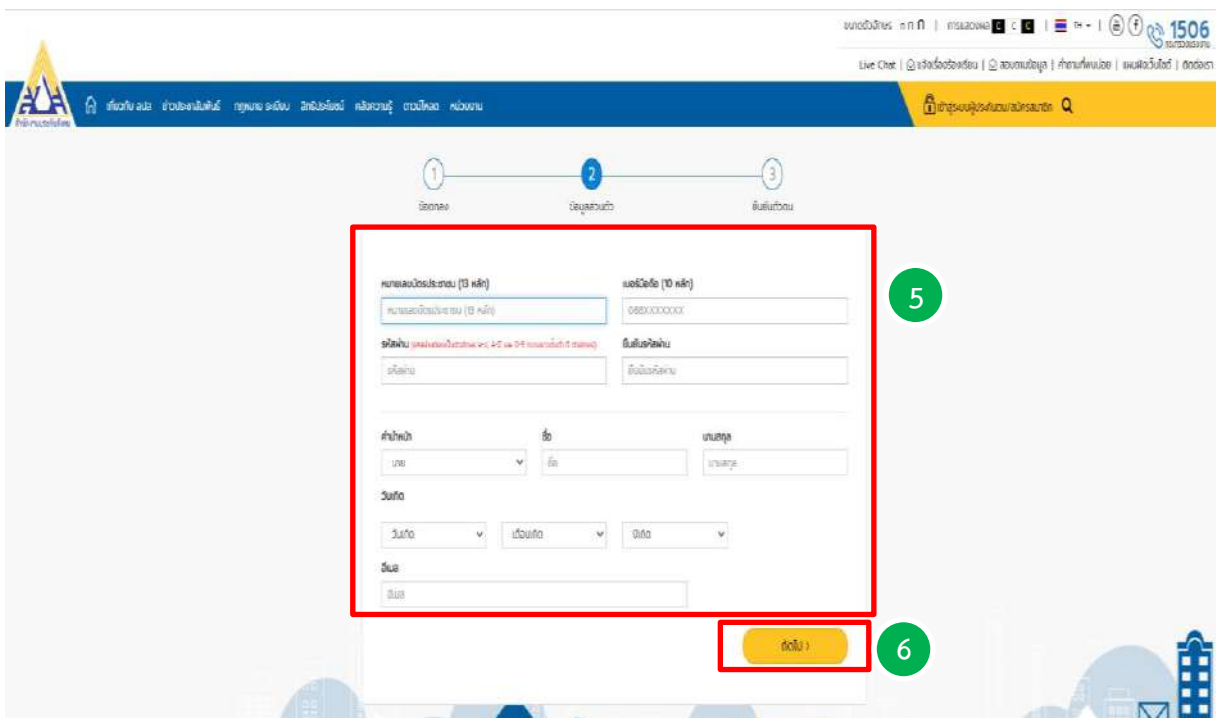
ขนาดตัวอักษร ก ก ก | การแสดงผล C C C | TH | 1506

Live Chat | แจ้งเรื่องร้องเรียน | สอบถามข้อมูล | คำถามที่พบบ่อย | แผนผังเว็บไซต์ | ติดต่อเรา

เกี่ยวกับ สปส. ข่าวประชาสัมพันธ์ กฎหมาย ระเบียบ สิทธิประโยชน์ คลังความรู้ ดาวน์โหลด หน่วยงาน

เข้าสู่ระบบผู้ประกันตน/สมัครสมาชิก

1 ข้อตกลง
2 ข้อมูลส่วนตัว
3 ยืนยันตัวตน

หมายเลขบัตรประชาชน (13 หลัก)
หมายเลขบัตรประชาชน (13 หลัก)
เบอร์มือถือ (10 หลัก)
08XXXXXXXX
รหัสผ่าน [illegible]
รหัสผ่าน
ยืนยันรหัสผ่าน
ยืนยันรหัสผ่าน

คำนำหน้า
นาย
ชื่อ
ชื่อ
นามสกุล
นามสกุล
วันเกิด
วันเกิด
เดือนเกิด
ปีเกิด
อีเมล
อีเมล

5

ถัดไป ›

6